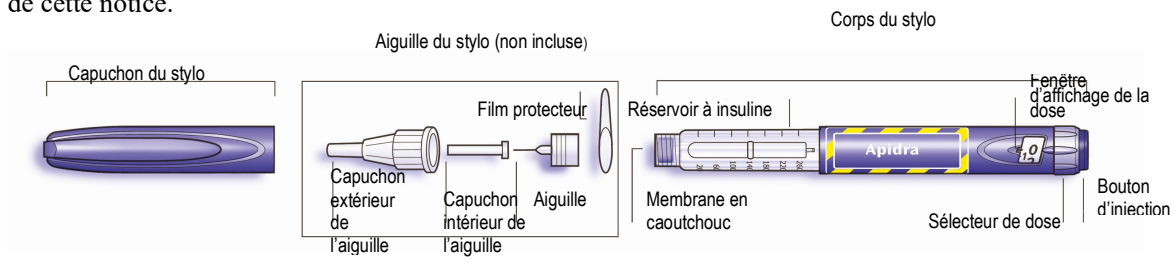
de cette notice.

Corps du stylo

Aiguille du stylo (non incluse)

Capuchon du stylo

Film protecteur

Réservoir à insuline

Fenêtre d'affichage de la dose

Apidra

0

Capuchon extérieur de l'aiguille

Capuchon intérieur de l'aiguille

Aiguille

Membrane en caoutchouc

Bouton d'injection

Sélecteur de dose